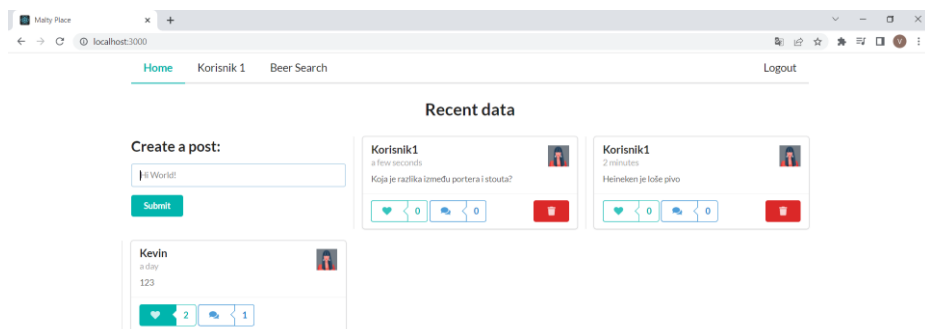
Malty Place

localhost:3000

Home Korisnik 1 Beer Search

Logout

Recent data

Create a post:

Hi World!

Submit

Korisnik1
a few seconds
Koja je razlika između portera i stouta?
0 0

Korisnik1
2 minutes
Heineken je loše pivo
0 0

Kevin
a day
123
2 1